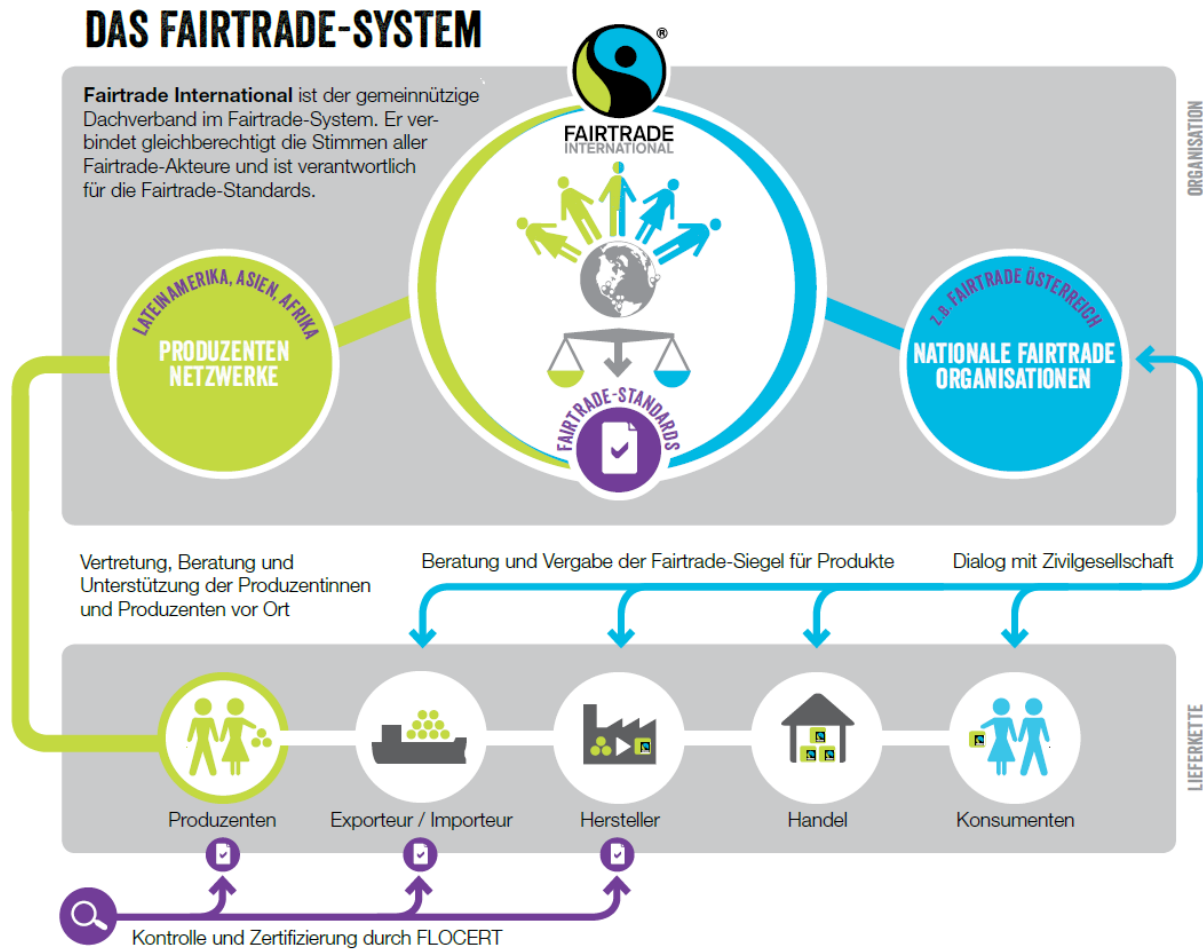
DAS FAIRTRADE-SYSTEM

ORGANISATION

Fairtrade International ist der gemeinnützige Dachverband im Fairtrade-System. Er verbindet gleichberechtigt die Stimmen aller Fairtrade-Akteure und ist verantwortlich für die Fairtrade-Standards.

FAIRTRADE INTERNATIONAL

LATEINAMERIKA, ASIEN, AFRIKA
PRODUZENTEN NETZWERKE

FAIRTRADE-STANDARDS

z.B. FAIRTRADE ÖSTERREICH
NATIONALE FAIRTRADE ORGANISATIONEN

Vertretung, Beratung und Unterstützung der Produzentinnen und Produzenten vor Ort

Beratung und Vergabe der Fairtrade-Siegel für Produkte

Dialog mit Zivilgesellschaft

LIEFERKETTE

Produzenten

Exporteur / Importeur

Hersteller

Handel

Konsumenten

Kontrolle und Zertifizierung durch FLOCERT